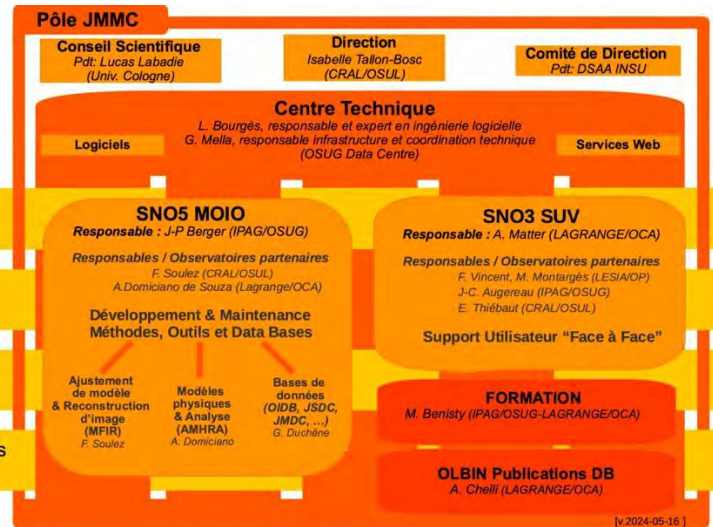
Pôle JMMC

Conseil Scientifique
Pdt: Lucas Labadie
(Univ. Cologne)

Direction
Isabelle Tallon-Bosc
(CRAL/OSUL)

Comité de Direction
Pdt: DSAA INSU

Centre Technique
L. Bourgès, responsable et expert en ingénierie logicielle
G. Mella, responsable infrastructure et coordination technique
(OSUG Data Centre)

Logiciels

Services Web

SNO5 MOIO
Responsable : J-P Berger (IPAG/OSUG)

Responsables / Observatoires partenaires
F. Soulez (CRAL/OSUL)
A.Domiciano de Souza (Lagrange/OCA)

Développement & Maintenance
Méthodes, Outils et Data Bases

Ajustement de modèle & Reconstruction d'image (MFIR)
F. Soulez

Modèles physiques & Analyse (AMHRA)
A. Domiciano

Bases de données (OIDB, JSDC, JMDC, ...)
G. Duchêne

SNO3 SUV
Responsable : A. Matter (LAGRANGE/OCA)

Responsables / Observatoires partenaires
F. Vincent, M. Montargès (LESIA/OP)
J-C. Augereau (IPAG/OSUG)
E. Thiébaut (CRAL/OSUL)

Support Utilisateur "Face à Face"

FORMATION
M. Benisty (IPAG/OSUG-LAGRANGE/OCA)

OLBIN Publications DB
A. Chelli (LAGRANGE/OCA)

s

[v.2024-05-16]